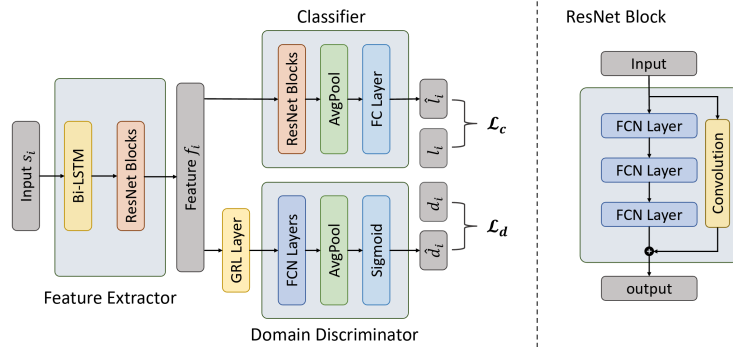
Classifier

ResNet Block

Input $s_i$

Bi-LSTM

ResNet Blocks

Feature $f_i$

ResNet Blocks

AvgPool

FC Layer

$\hat{l}_i$

$l_i$

$\mathcal{L}_c$

GRL Layer

FCN Layers

AvgPool

Sigmoid

$d_i$

$\hat{d}_i$

$\mathcal{L}_d$

Feature Extractor

Domain Discriminator

Input

FCN Layer

FCN Layer

FCN Layer

Convolution

output